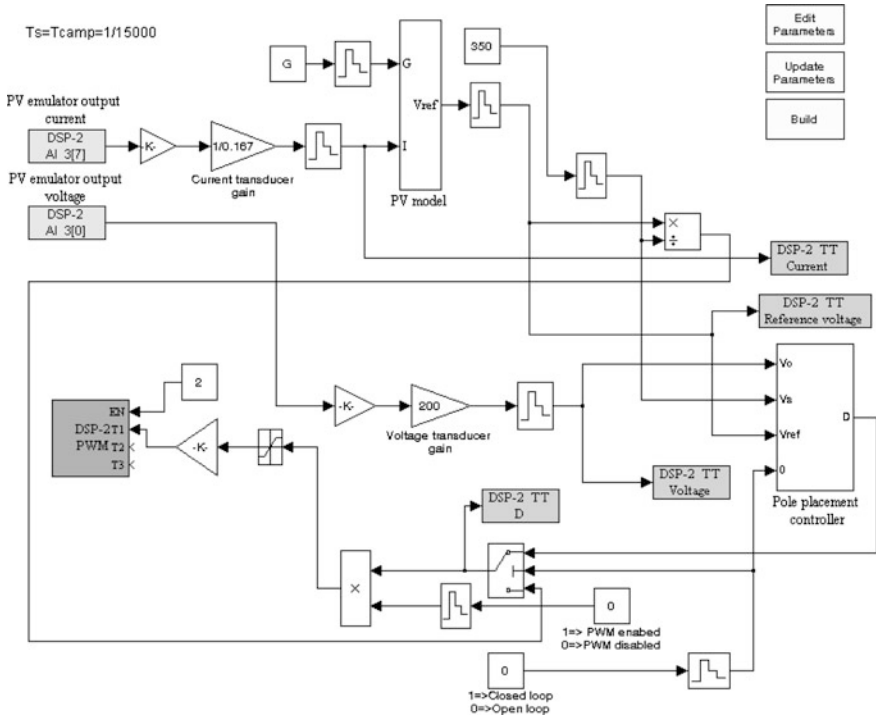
Ts=Tcamp=1/15000

Edit Parameters

Update Parameters

Build

G

G

Vref

I

PV model

350

PV emulator output current

DSP-2 AI 3[7]

-K-

1/0.167

Current transducer gain

PV emulator output voltage

DSP-2 AI 3[0]

×

÷

DSP-2 TT Current

DSP-2 TT Reference voltage

2

EN
DSP-2T1
PWM T2
T3

-K-

-K-

200

Voltage transducer gain

Vo

Vs

Vref

0

D

Pole placement controller

DSP-2 TT Voltage

DSP-2 TT D

×

0

1=> PWM enabed
0=>PWM disabled

0

1=>Closed loop
0=>Open loop